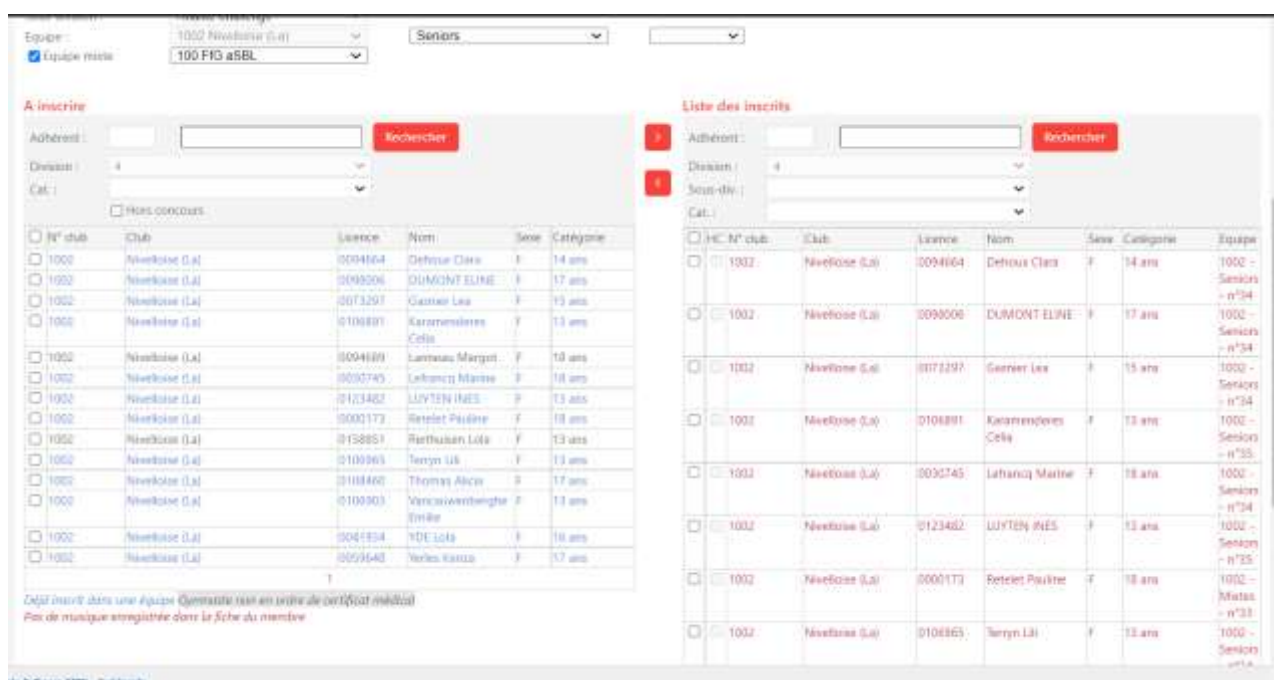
Equipe : 1002 Nivelloise (La)
Seniors
Equipe mixte 100 FfG aSBL

A inscrire

Adhérent : Rechercher
Division : 4
Cat. :
Hors concours

| N° club | Club | Licence | Nom | Sexe | Catégorie |
|---|---|---|---|---|---|
| 1002 | Nivelloise (La) | 0094664 | Dehoux Clara | F | 14 ans |
| 1002 | Nivelloise (La) | 0098006 | DUMONT ELINE | F | 17 ans |
| 1002 | Nivelloise (La) | 0073297 | Gasnier Lea | F | 15 ans |
| 1002 | Nivelloise (La) | 0106891 | Karamendieres Celia | F | 13 ans |
| 1002 | Nivelloise (La) | 0094689 | Lameau Margot | F | 18 ans |
| 1002 | Nivelloise (La) | 0030745 | Lefrancq Marine | F | 18 ans |
| 1002 | Nivelloise (La) | 0123482 | LUYTEN INES | F | 13 ans |
| 1002 | Nivelloise (La) | 0000173 | Retelet Pauline | F | 18 ans |
| 1002 | Nivelloise (La) | 0158851 | Rethuisen Lola | F | 13 ans |
| 1002 | Nivelloise (La) | 0106965 | Terryn Lili | F | 13 ans |
| 1002 | Nivelloise (La) | 0108460 | Thomas Alicia | F | 17 ans |
| 1002 | Nivelloise (La) | 0106903 | Vancraiwenberghe Emilie | F | 13 ans |
| 1002 | Nivelloise (La) | 0041934 | YDE Lola | F | 16 ans |
| 1002 | Nivelloise (La) | 0059648 | Yerles Ksenia | F | 17 ans |

1

Déjà inscrit dans une équipe Gymnaste non en ordre de certificat médical
Pas de musique enregistrée dans la fiche du membre

Liste des inscrits

Adhérent : Rechercher
Division : 4
Sous-div. :
Cat. :

| HC | N° club | Club | Licence | Nom | Sexe | Catégorie | Equipe |
|---|---|---|---|---|---|---|---|
| | 1002 | Nivelloise (La) | 0094664 | Dehoux Clara | F | 14 ans | 1002 - Seniors - n°34 |
| | 1002 | Nivelloise (La) | 0098006 | DUMONT ELINE | F | 17 ans | 1002 - Seniors - n°34 |
| | 1002 | Nivelloise (La) | 0073297 | Gasnier Lea | F | 15 ans | 1002 - Seniors - n°34 |
| | 1002 | Nivelloise (La) | 0106891 | Karamendieres Celia | F | 13 ans | 1002 - Seniors - n°35 |
| | 1002 | Nivelloise (La) | 0030745 | Lefrancq Marine | F | 18 ans | 1002 - Seniors - n°34 |
| | 1002 | Nivelloise (La) | 0123482 | LUYTEN INES | F | 13 ans | 1002 - Seniors - n°35 |
| | 1002 | Nivelloise (La) | 0000173 | Retelet Pauline | F | 18 ans | 1002 - Mixtes - n°33 |
| | 1002 | Nivelloise (La) | 0106965 | Terryn Lili | F | 13 ans | 1002 - Seniors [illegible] |